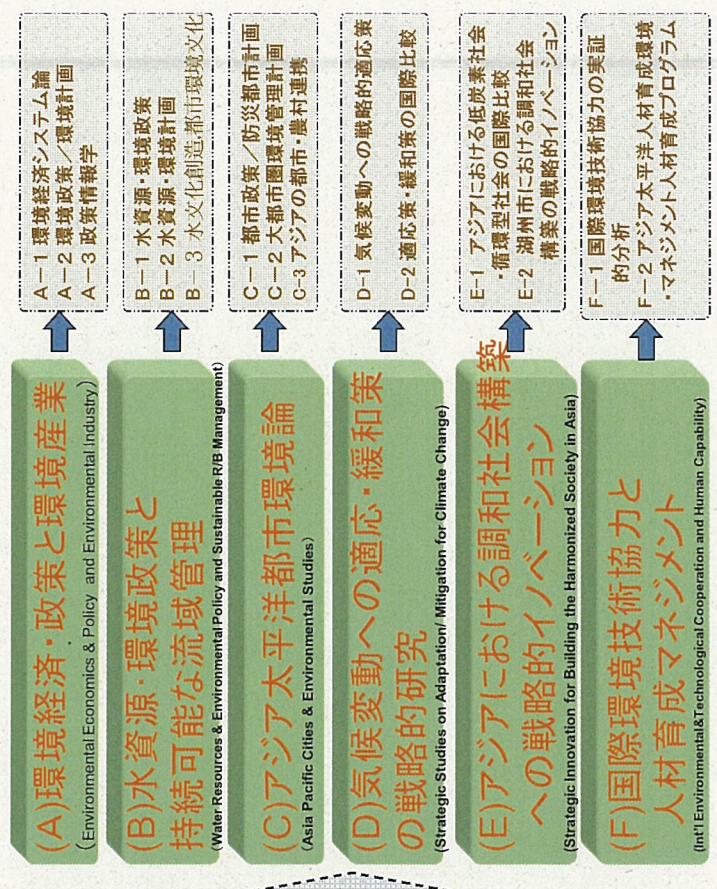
(A)環境経済・政策と環境産業
(Environmental Economics & Policy and Environmental Industry)

A－1 環境経済システム論
A－2 環境政策／環境計画
A－3 政策情報学

(B)水資源・環境政策と持続可能な流域管理
(Water Resources & Environmental Policy and Sustainable R/B Management)

B－1 水資源・環境政策
B－2 水資源・環境計画
B－3 水文化創造・都市環境文化

(C)アジア太平洋都市環境論
(Asia Pacific Cities & Environmental Studies)

C－1 都市政策／防災都市計画
C－2 大都市圏環境管理計画
C-3 アジアの都市・農村連携

(D)気候変動への適応・緩和策の戦略的研究
(Strategic Studies on Adaptation/ Mitigation for Climate Change)

D-1 気候変動への戦略的適応策
D-2 適応策・緩和策の国際比較

(E)アジアにおける調和社会構築への戦略的イノベーション
(Strategic Innovation for Building the Harmonized Society in Asia)

E-1 アジアにおける低炭素社会・循環型社会の国際比較
E-2 湖州市における調和社会構築の戦略的イノベーション

(F)国際環境技術協力と人材育成マネジメント
(Int'l Environmental&Technological Cooperation and Human Capability)

F－1 国際環境技術協力の実証的分析
F－2 アジア太平洋人材育成環境・マネジメント人材育成プログラム